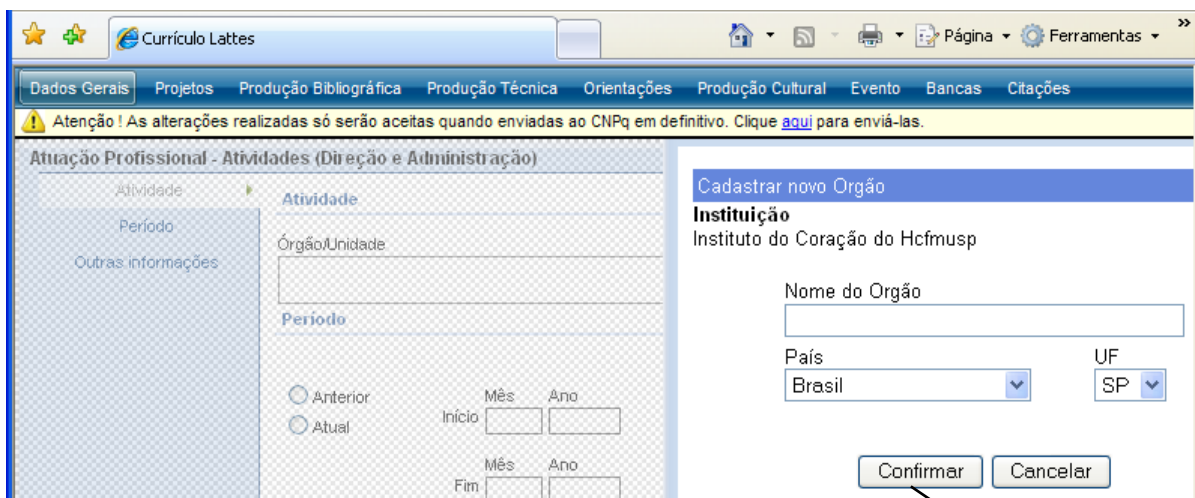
Currículo Lattes

Página ▾ Ferramentas ▾

Dados Gerais Projetos Produção Bibliográfica Produção Técnica Orientações Produção Cultural Evento Bancas Citações

Atenção ! As alterações realizadas só serão aceitas quando enviadas ao CNPq em definitivo. Clique aqui para enviá-las.

Atuação Profissional - Atividades (Direção e Administração)

Atividade
Período
Outras informações

Atividade

Órgão/Unidade

Período

Anterior
Atual

Mês Ano
Início

Mês Ano
Fim

Cadastrar novo Orgão

Instituição
Instituto do Coração do Hcfmusp

Nome do Orgão

País
Brasil

UF
SP

Confirmar Cancelar